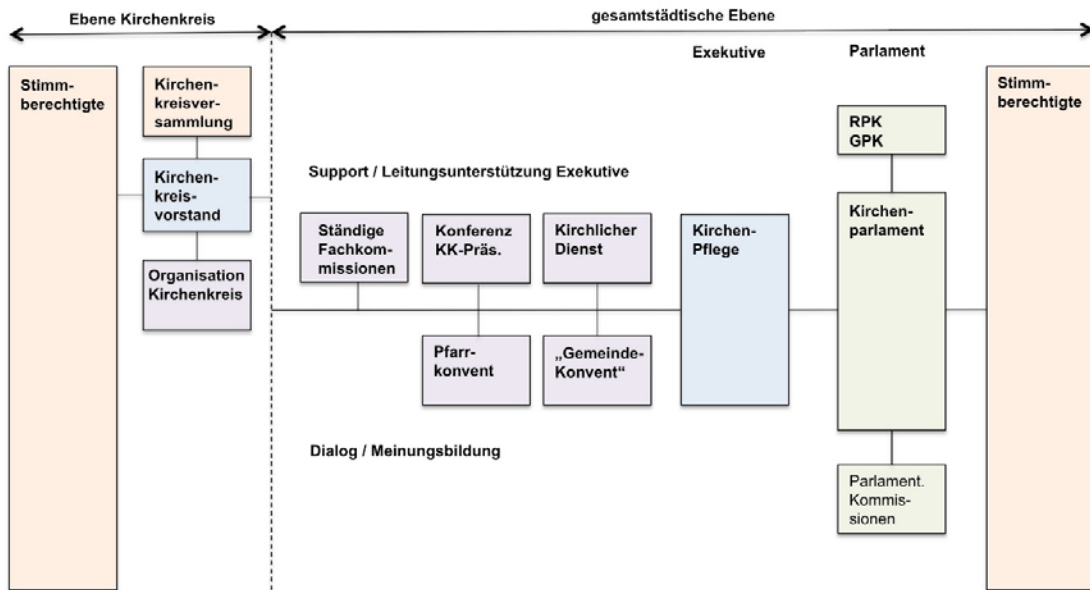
Ebene Kirchenkreis

gesamtstädtische Ebene

Exekutive

Parlament

Stimmberechtigte

Kirchenkreisversammlung

Kirchenkreisvorstand

Organisation Kirchenkreis

Support / Leitungsunterstützung Exekutive

Ständige Fachkommissionen

Konferenz KK-Präs.

Kirchlicher Dienst

Pfarrkonvent

„Gemeinde-Konvent“

Kirchen-Pflege

RPK
GPK

Kirchenparlament

Parlament. Kommissionen

Dialog / Meinungsbildung

Stimmberechtigte